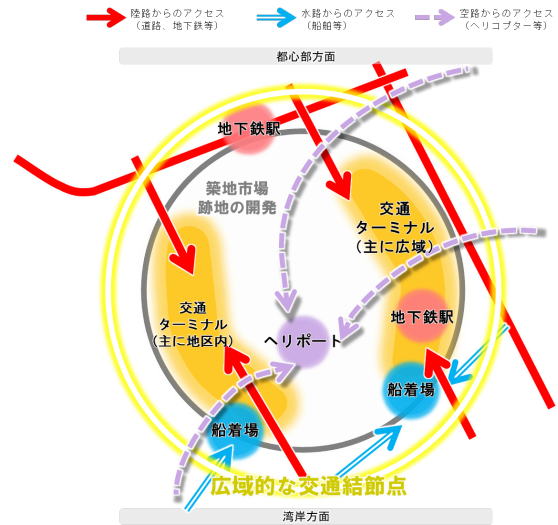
陸路からのアクセス
（道路、地下鉄等）

水路からのアクセス
（船舶等）

空路からのアクセス
（ヘリコプター等）

都心部方面

地下鉄駅

築地市場
跡地の開発

交通
ターミナル
（主に広域）

交通
ターミナル
（主に地区内）

ヘリポート

地下鉄駅

船着場

船着場

広域的な交通結節点

湾岸方面